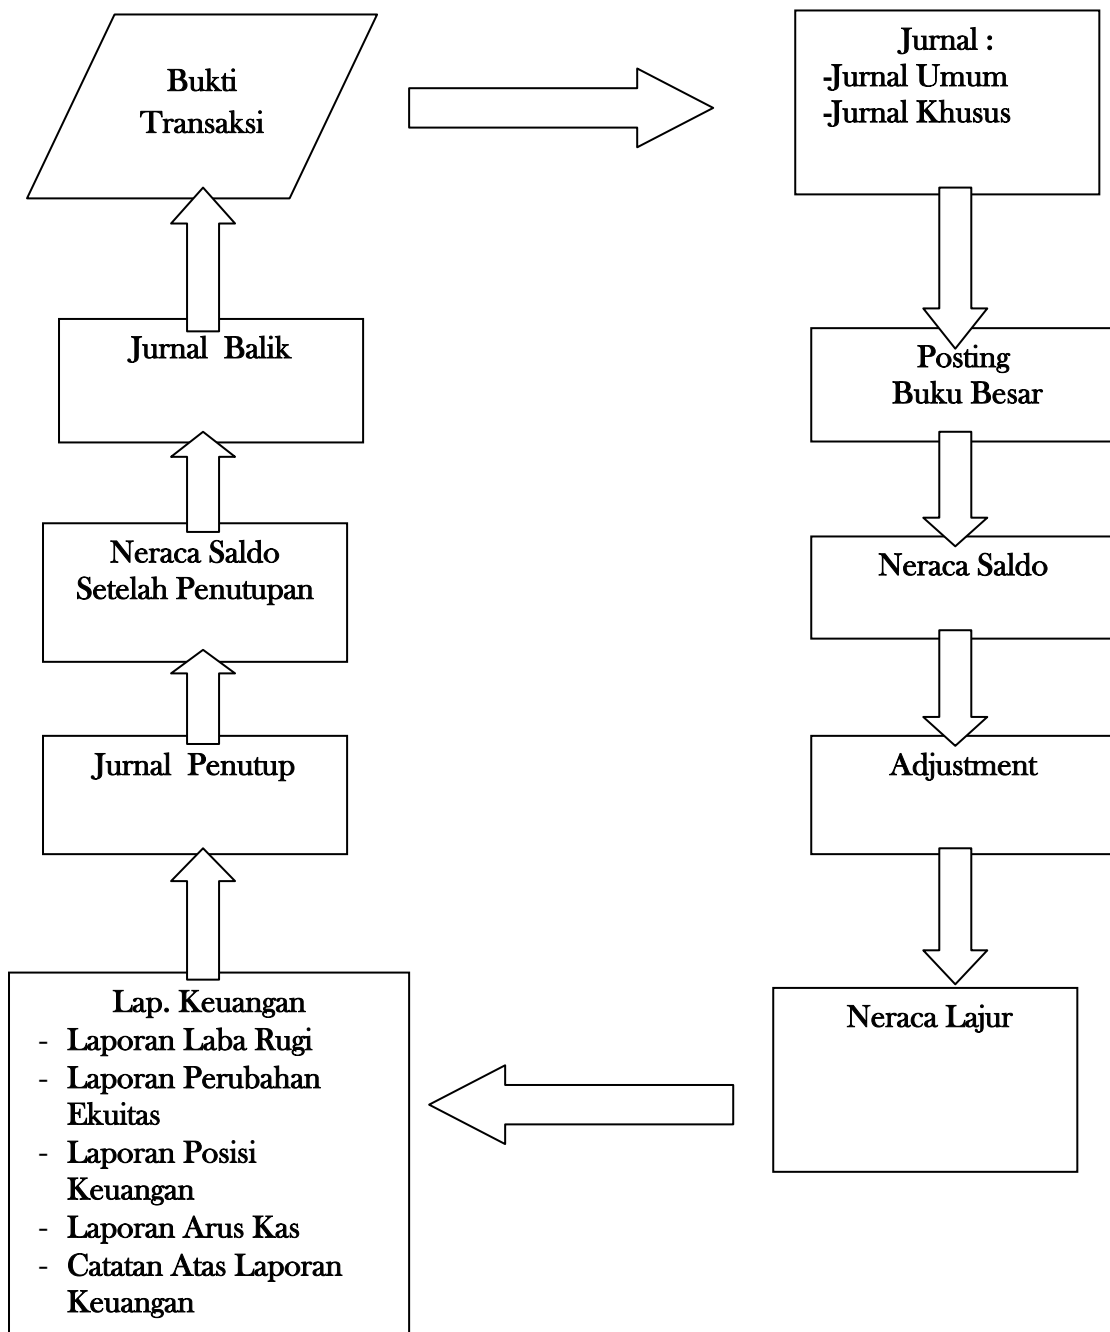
Bukti Transaksi

Jurnal :
-Jurnal Umum
-Jurnal Khusus

Posting
Buku Besar

Neraca Saldo

Adjustment

Neraca Lajur

Lap. Keuangan
- Laporan Laba Rugi
- Laporan Perubahan Ekuitas
- Laporan Posisi Keuangan
- Laporan Arus Kas
- Catatan Atas Laporan Keuangan

Jurnal Penutup

Neraca Saldo
Setelah Penutupan

Jurnal Balik